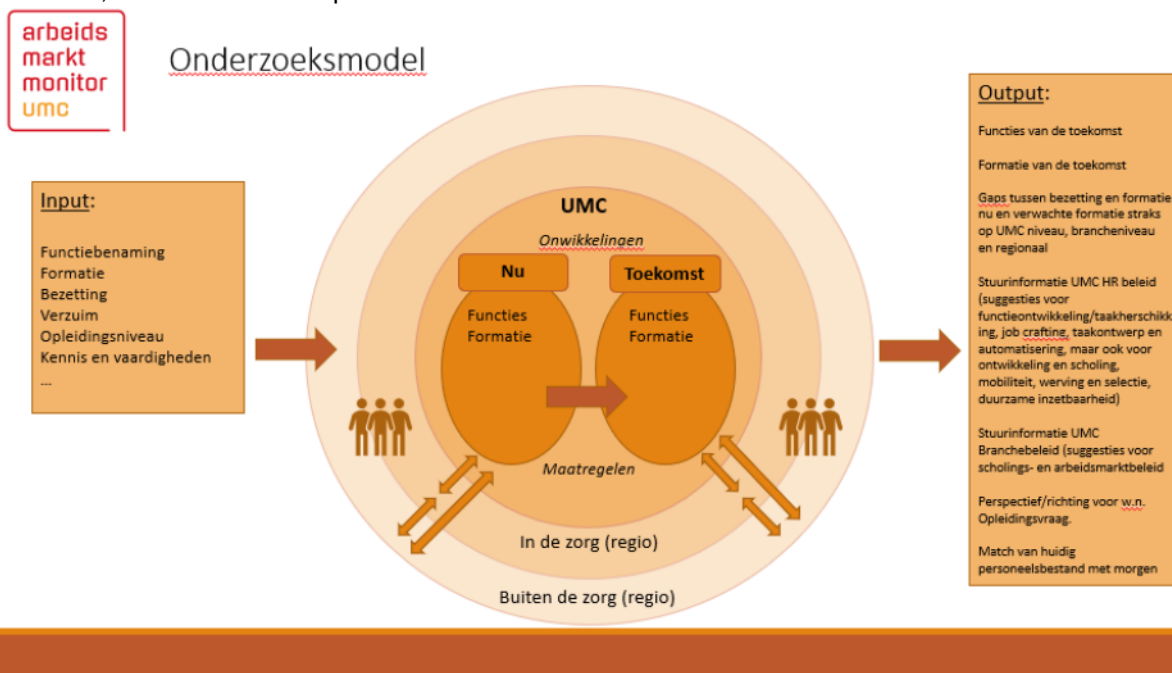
arbeids
markt
monitor
umc

Onderzoeksmodel

Input:

Functiebenaming
Formatie
Bezetting
Verzuim
Opleidingsniveau
Kennis en vaardigheden
...

UMC

Onwikkelingen

Nu

Functies
Formatie

Toekomst

Functies
Formatie

Maatregelen

In de zorg (regio)

Buiten de zorg (regio)

Output:

Functies van de toekomst

Formatie van de toekomst

Gaps tussen bezetting en formatie nu en verwachte formatie straks op UMC niveau, brancheniveau en regionaal

Stuurinformatie UMC HR beleid (suggesties voor functieontwikkeling/taakherschikking, job craftine, taakontwerp en automatisering, maar ook voor ontwikkeling en scholing, mobiliteit, werving en selectie, duurzame inzetbaarheid)

Stuurinformatie UMC Branchebeleid (suggesties voor scholings- en arbeidsmarktbeleid

Perspectief/richting voor w.n. Opleidingsvraag.

Match van huidig personeelsbestand met morgen